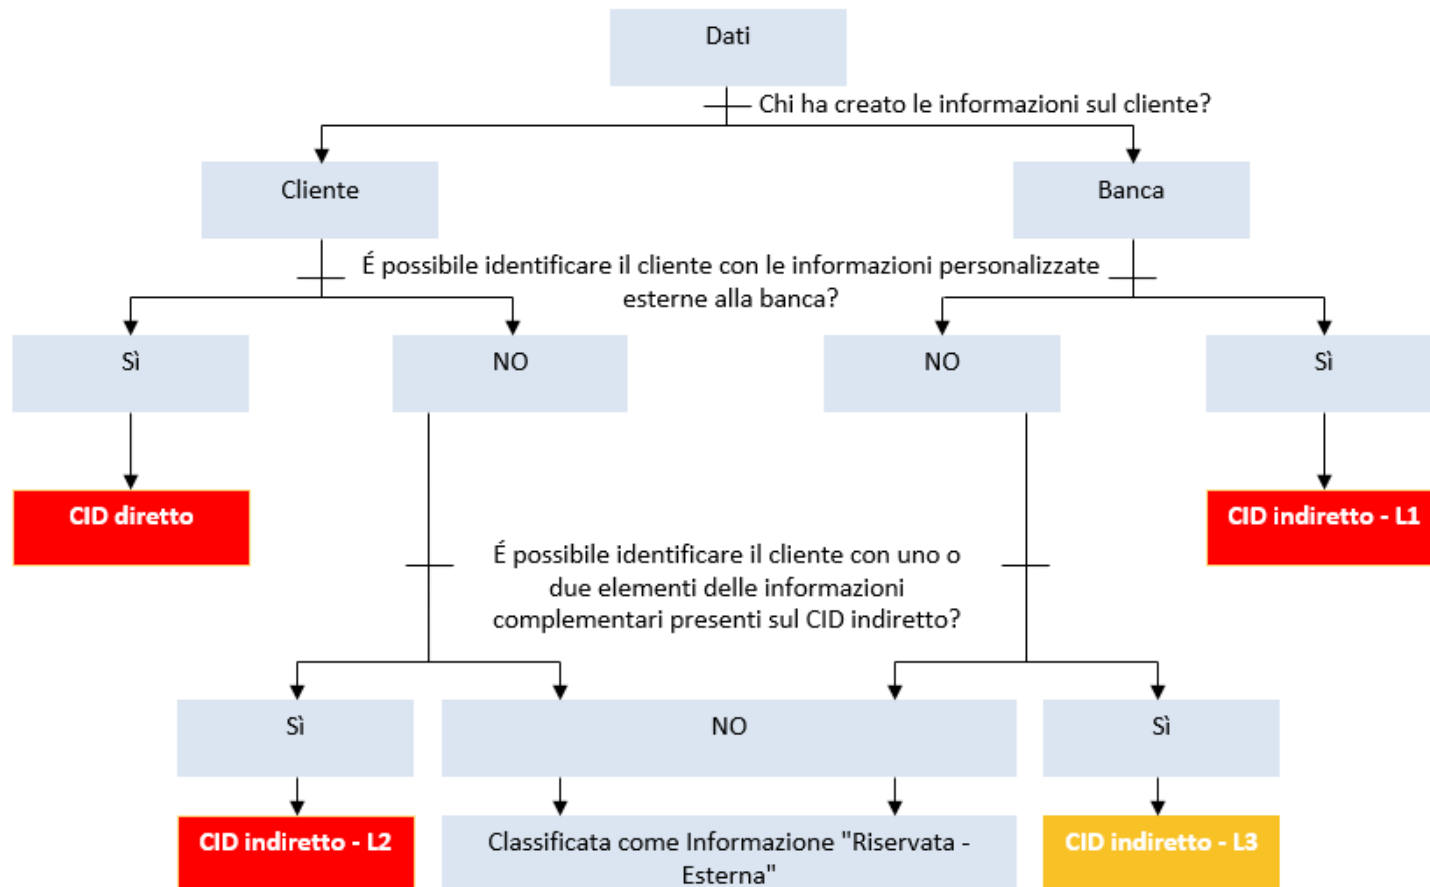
Dati

Chi ha creato le informazioni sul cliente?

Cliente

Banca

É possibile identificare il cliente con le informazioni personalizzate esterne alla banca?

Sì

NO

NO

Sì

CID diretto

CID indiretto - L1

É possibile identificare il cliente con uno o due elementi delle informazioni complementari presenti sul CID indiretto?

Sì

NO

Sì

CID indiretto - L2

Classificata come Informazione "Riservata - Esterna"

CID indiretto - L3